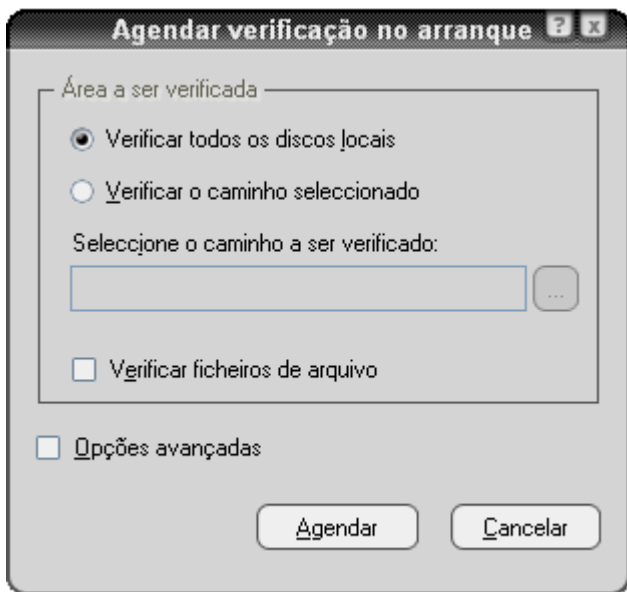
Agendar verificação no arranque

Área a ser verificada

Verificar todos os discos locais

Verificar o caminho seleccionado

Seleccione o caminho a ser verificado:

...

Verificar ficheiros de arquivo

Opções avançadas

Agendar

Cancelar